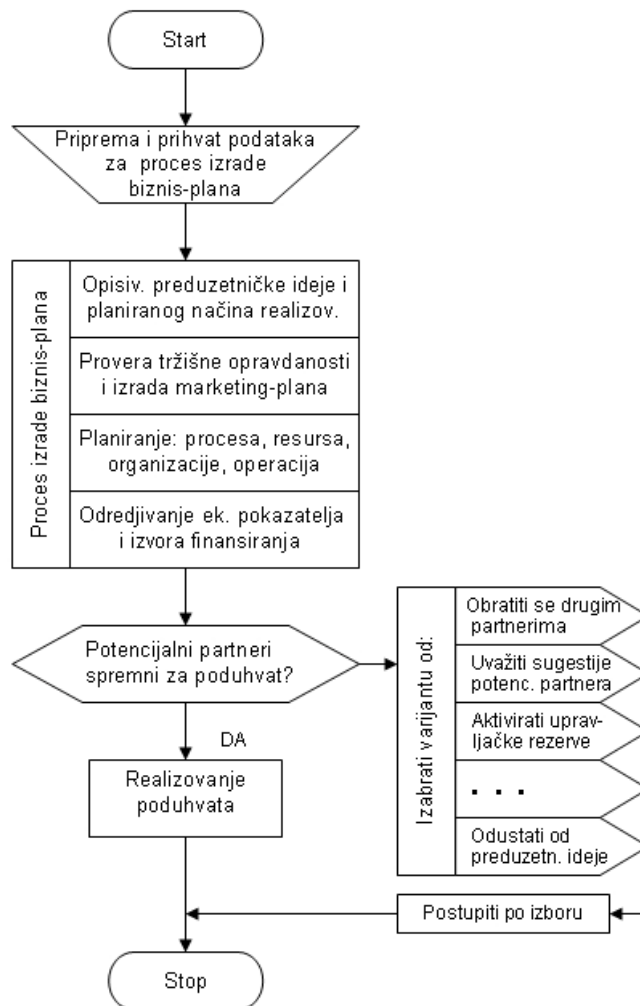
Start

Priprema i prihvat podataka za proces izrade biznis-plana

Proces izrade biznis-plana

Opisiv. preduzetničke ideje i planiranog načina realizov.

Provera tržišne opravdanosti i izrada marketing-plana

Planiranje: procesa, resursa, organizacije, operacija

Odredjivanje ek. pokazatelja i izvora finansiranja

Potencijalni partneri spremni za poduhvat?

DA

Realizovanje poduhvata

Izabrati varijantu od:

Obratiti se drugim partnerima

Uvažiti sugestije potenc. partnera

Aktivirati upravljačke rezerve

. . .

Odustati od preduzetn. ideje

Postupiti po izboru

Stop